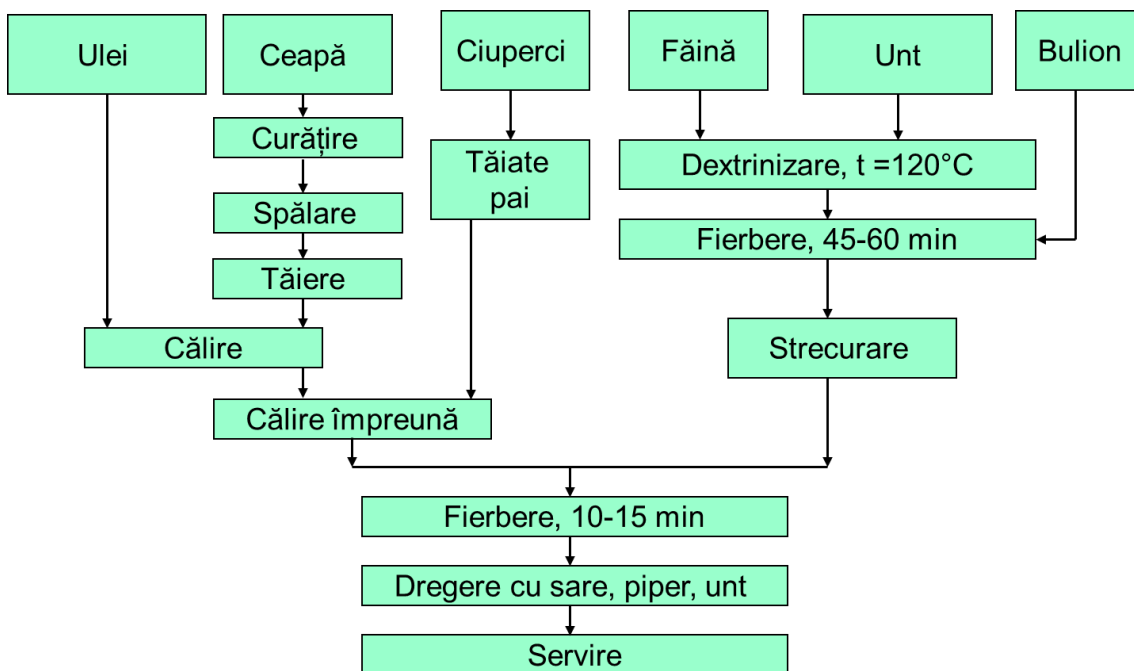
Ulei

Ceapă

Ciuperci

Făină

Unt

Bulion

Curățire

Spălare

Tăiere

Tăiate pai

Dextrinizare, t =120°C

Fierbere, 45-60 min

Călire

Strecurare

Călire împreună

Fierbere, 10-15 min

Dregere cu sare, piper, unt

Servire